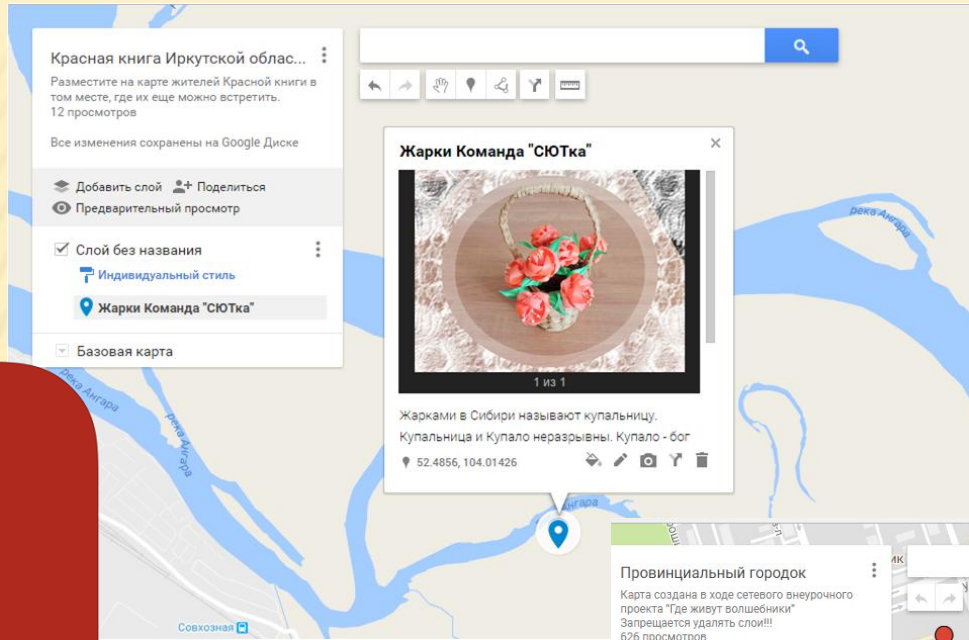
Красная книга Иркутской облас...

Разместите на карте жителей Красной книги в том месте, где их еще можно встретить.
12 просмотров

Все изменения сохранены на Google Диске

Добавить слой
Поделиться
Предварительный просмотр

Слой без названия
Индивидуальный стиль
Жарки Команда "СЮТка"

Базовая карта

Жарки Команда "СЮТка"

1 из 1

Жарками в Сибири называют купальницу. Купальница и Купало неразрывны. Купало - бог

52.4856, 104.01426

река Ангара
река Ангара
река Ангара
Ангара

Провинциальный городок

Карта создана в ходе сетевого внеурочного проекта "Где живут волшебники"
Запрещается удалять слои!!!
626 просмотров

Совхозная